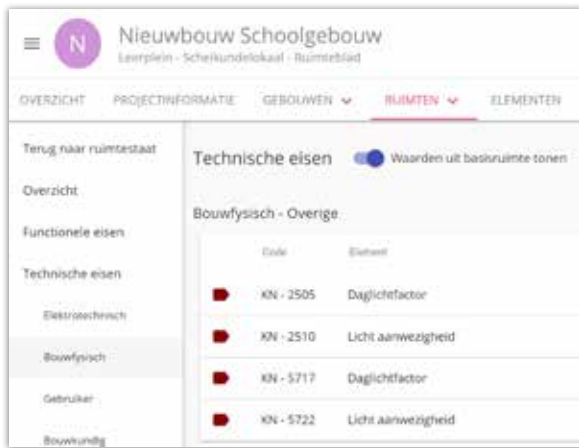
N Nieuwbouw Schoolgebouw

Leerplein - Scheikundelokaal - Ruimteblad

OVERZICHT PROJECTINFORMATIE GEBOUWEN RUIMTEN ELEMENTEN

Terug naar ruimtestaat

Overzicht

Functionele eisen

Technische eisen

Elektrotechnisch

Bouwfysisch

Gebruiker

Bouwkundig

Technische eisen Waarden uit basisruimte tonen

Bouwfysisch - Overige

| Code | Element |
|---|---|
| KN - 2505 | Daglichtfactor |
| KN - 2510 | Licht aanwezigheid |
| KN - 5717 | Daglichtfactor |
| KN - 5722 | Licht aanwezigheid |